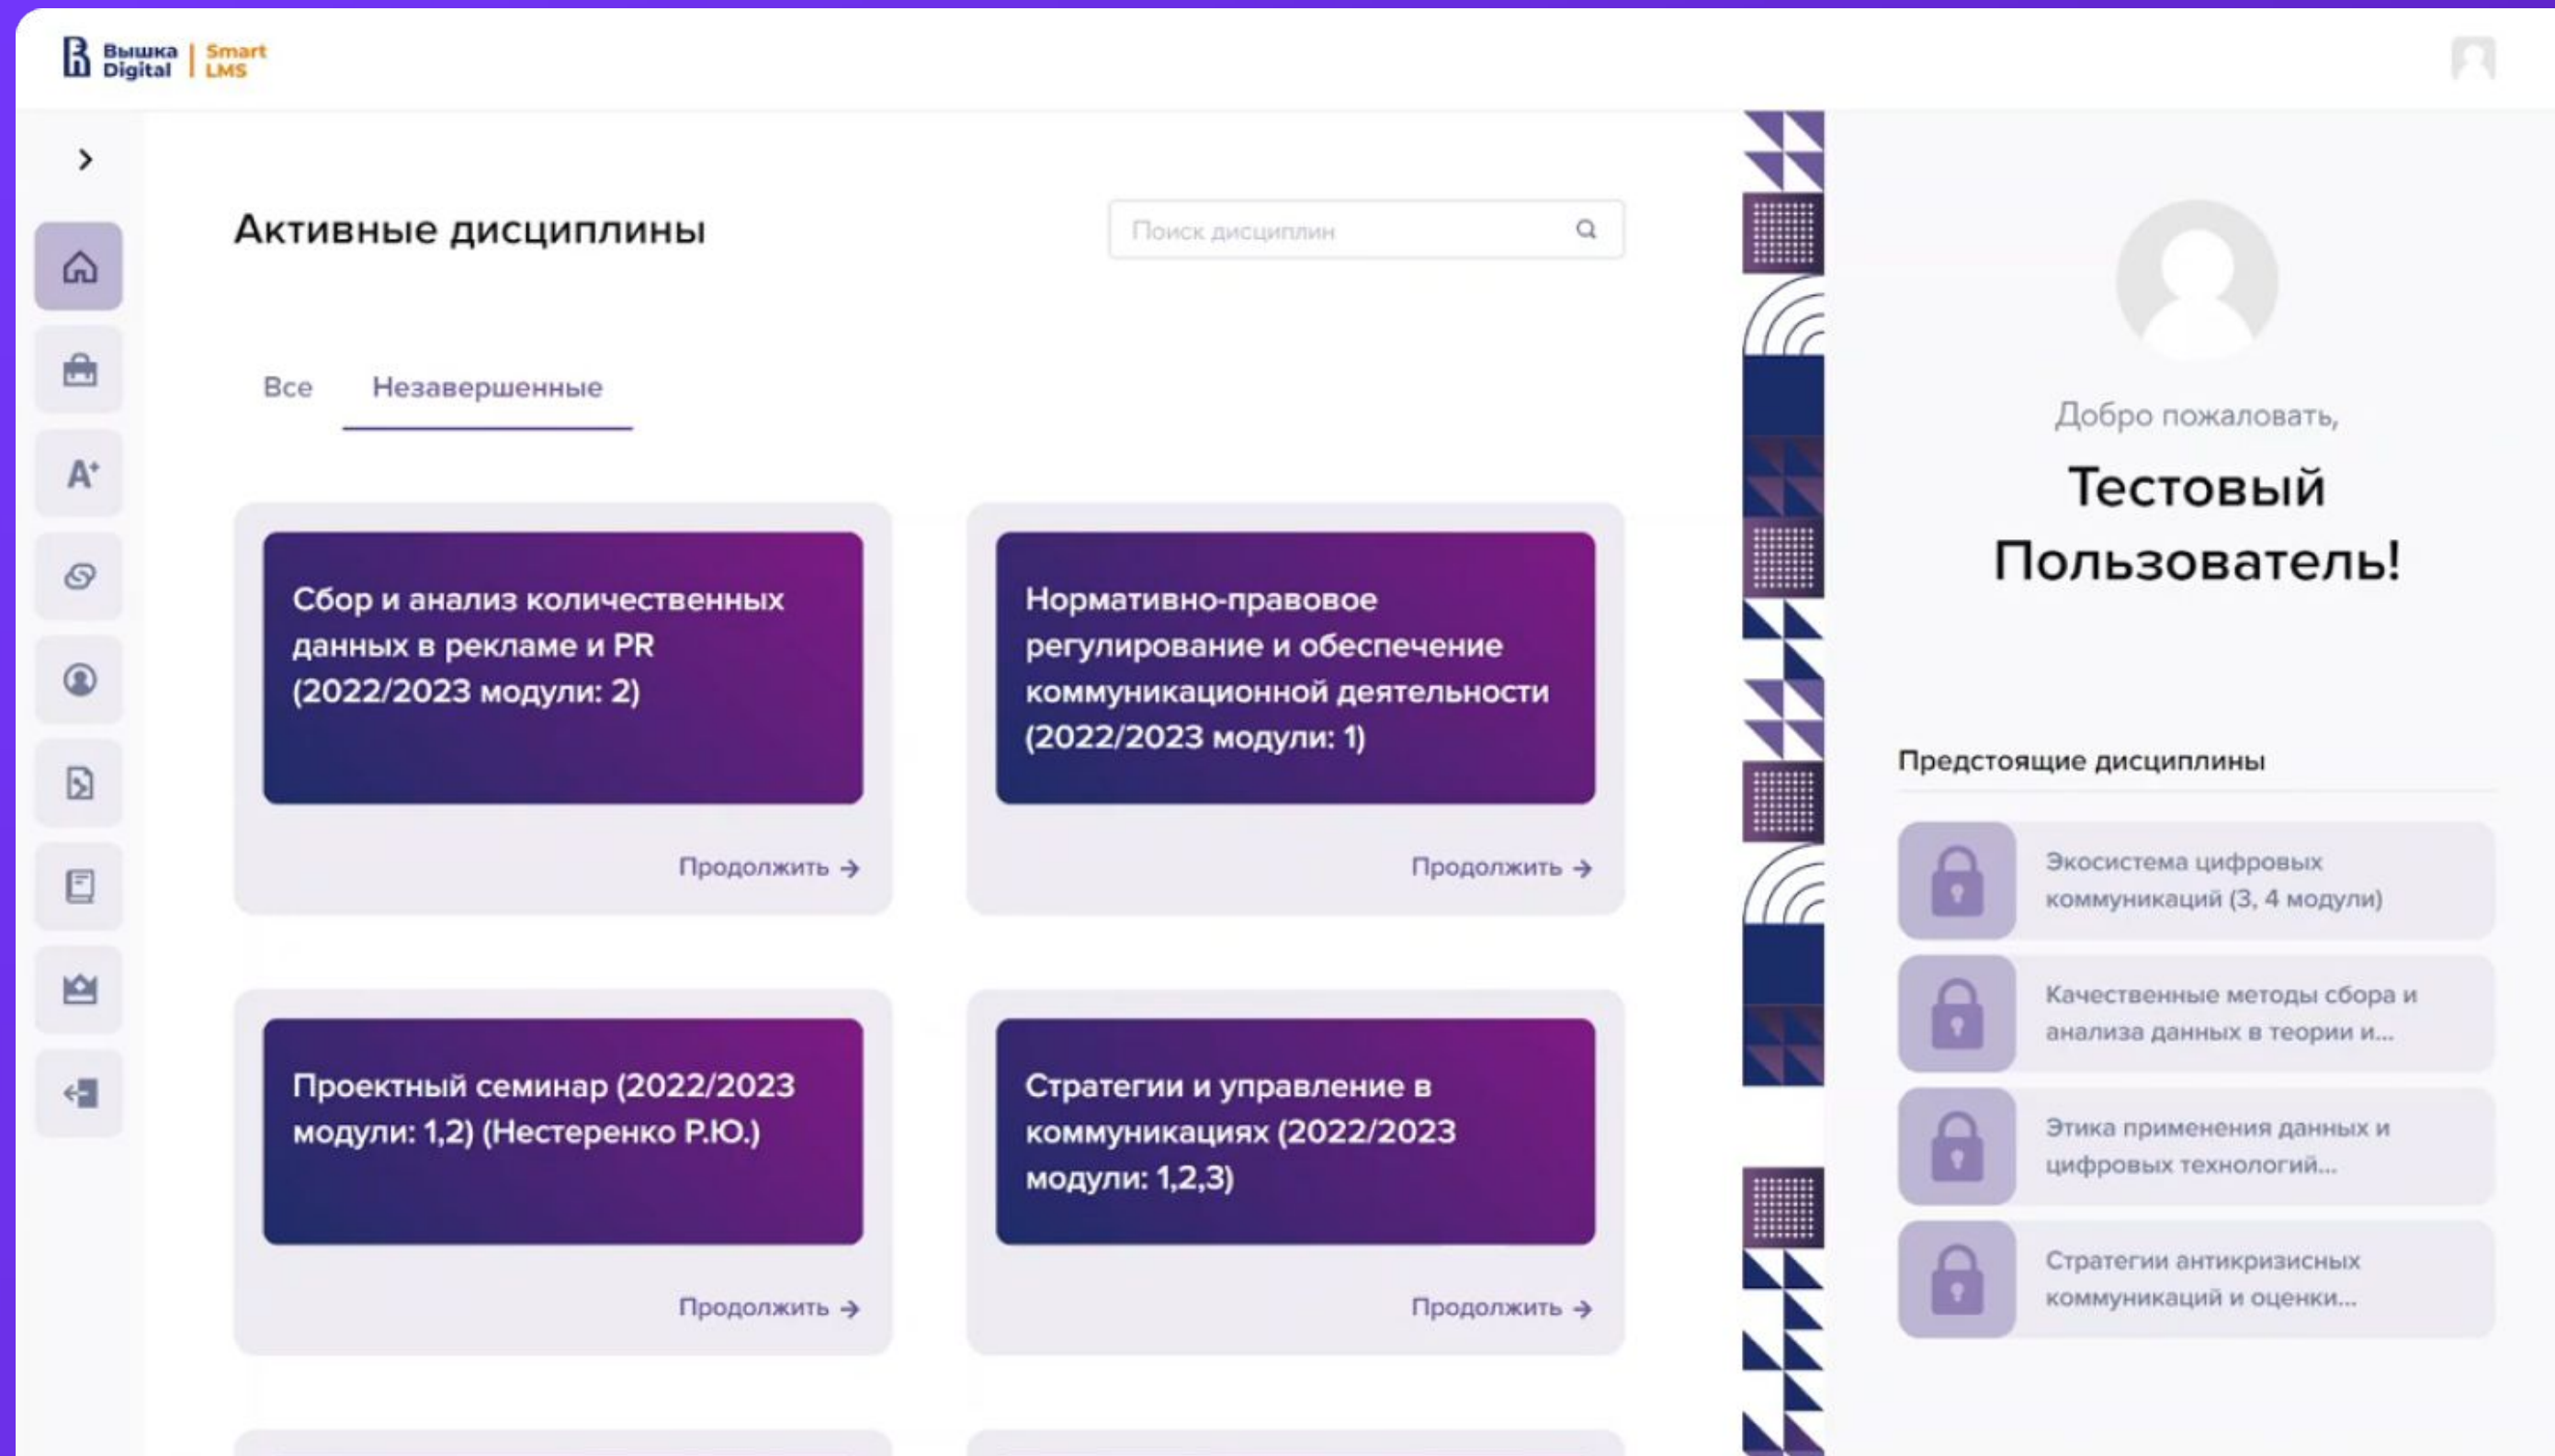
Вышка Digital | Smart LMS

Активные дисциплины

Поиск дисциплин

Все Незавершенные

Сбор и анализ количественных данных в рекламе и PR (2022/2023 модули: 2)

Продолжить →

Нормативно-правовое регулирование и обеспечение коммуникационной деятельности (2022/2023 модули: 1)

Продолжить →

Проектный семинар (2022/2023 модули: 1,2) (Нестеренко Р.Ю.)

Продолжить →

Стратегии и управление в коммуникациях (2022/2023 модули: 1,2,3)

Продолжить →

Добро пожаловать,

Тестовый Пользователь!

Предстоящие дисциплины

Экосистема цифровых коммуникаций (3, 4 модули)

Качественные методы сбора и анализа данных в теории и...

Этика применения данных и цифровых технологий...

Стратегии антикризисных коммуникаций и оценки...